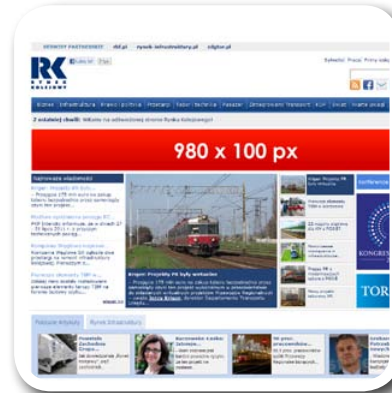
SERWISY PARTNERSKIE: rkl.pl rynek-infrastruktury.pl rdgtor.pl

RK RYNEK KOLEJOWY

Biznes Infrastruktura Prawo i polityka Przetargi Tabor i technika Pasażer Zbiorowy transport KDR Inwest Inne ważne

Z ostatniej chwili: Witamy na odnowionej stronie Rynku Kolejowego

980 x 100 px

Najnowsze wiadomości

Krigier: Projekty PR były...

Przygotowanie...

Kongres...

Kriger: Projekty PR były wstrzymane

TOR

Polecane Artykuły Rynek Infrastruktury